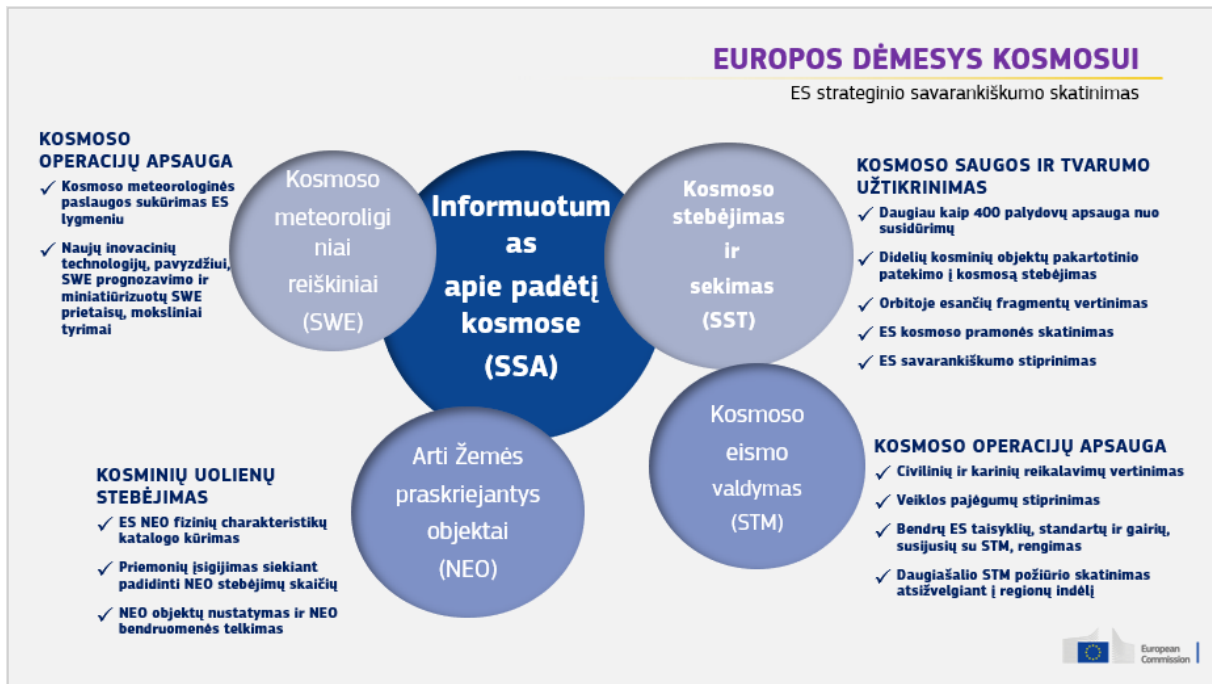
EUROPOS DĖMESYS KOSMOSUI

ES strateginio savarankiškumo skatinimas

KOSMOSO OPERACIJŲ APSAUGA

✓ Kosmoso meteorologinės paslaugos sukūrimas ES lygmeniu

✓ Naujų inovacinių technologijų, pavyzdžiui, SWE prognozavimo ir miniatiūrizuotų SWE prietaisų, moksliniai tyrimai

Kosmoso meteorologiniai reiškiniai (SWE)

Informuotumas apie padėtį kosmose (SSA)

Kosmoso stebėjimas ir sekimas (SST)

KOSMOSO SAUGOS IR TVARUMO UŽTIKRINIMAS

✓ Daugiau kaip 400 palydovų apsauga nuo susidūrimų

✓ Didelių kosminių objektų pakartotinio patekimo į kosmosą stebėjimas

✓ Orbitoje esančių fragmentų vertinimas

✓ ES kosmoso pramonės skatinimas

✓ ES savarankiškumo stiprinimas

Kosmoso eismo valdymas (STM)

KOSMOSO OPERACIJŲ APSAUGA

✓ Civilinių ir karinių reikalavimų vertinimas

✓ Veiklos pajėgumų stiprinimas

✓ Bendrų ES taisyklių, standartų ir gairių, susijusių su STM, rengimas

✓ Daugiašalio STM požiūrio skatinimas atsižvelgiant į regionų indėlį

Arti Žemės praskriejantys objektai (NEO)

KOSMINIŲ UOLIENŲ STEBĖJIMAS

✓ ES NEO fizinių charakteristikų katalogo kūrimas

✓ Priemonių įsigijimas siekiant padidinti NEO stebėjimų skaičių

✓ NEO objektų nustatymas ir NEO bendruomenės telkimas

European Commission